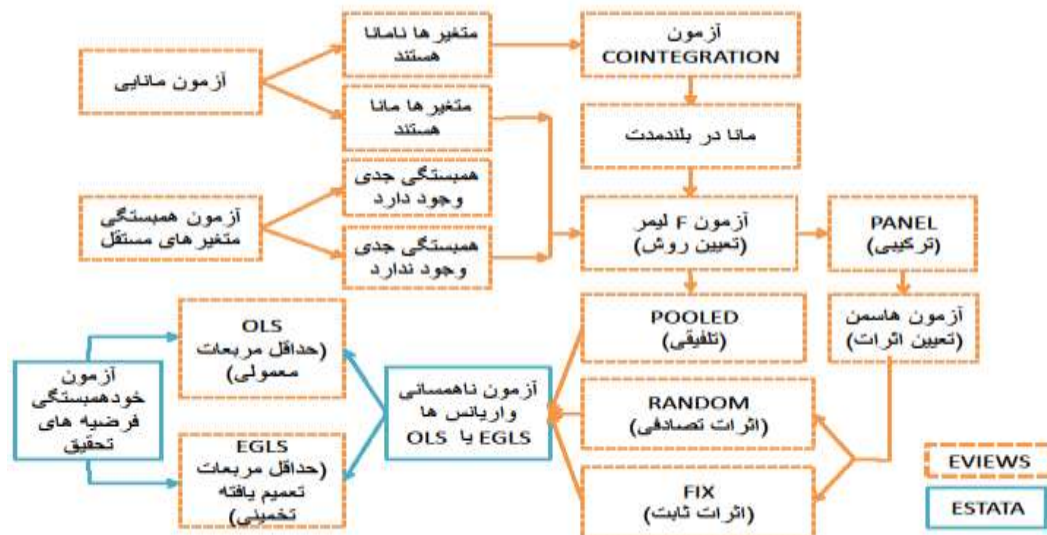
آزمون مانایی

متغیر ها نامانا هستند

آزمون COINTEGRATION

متغیر ها مانا هستند

مانا در بلندمدت

آزمون همبستگی متغیر های مستقل

همبستگی جدی وجود دارد

همبستگی جدی وجود ندارد

آزمون F لیمر (تعیین روش)

PANEL (ترکیبی)

آزمون هاسمن (تعیین اثرات)

POOLED (تلفیقی)

RANDOM (اثرات تصادفی)

FIX (اثرات ثابت)

آزمون ناهمسانی واریانس ها OLS یا EGLS

OLS (حداقل مربعات معمولی)

EGLS (حداقل مربعات تعمیم یافته تخمینی)

آزمون خودهمبستگی فرضیه های تحقیق

EVIEWS

ESTATA